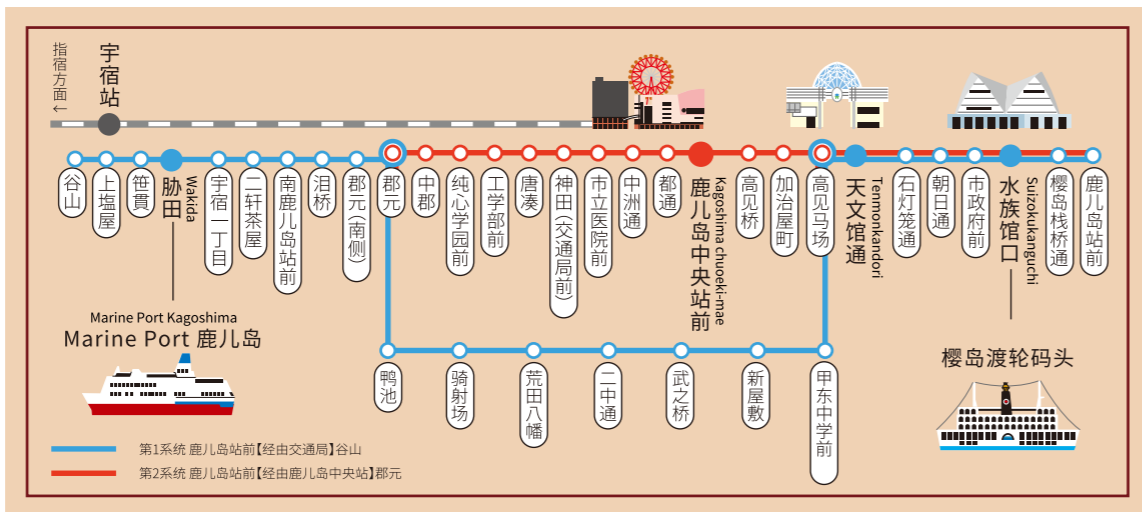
指宿方面←
宇宿站

谷山
上塩屋
笹貫
胁田 Wakida
宇宿一丁目
二轩茶屋
南鹿儿岛站前
泪桥
郡元(南侧)
郡元
中郡
纯心学园前
工学部前
唐凑
神田(交通局前)
市立医院前
中洲通
都通
鹿儿岛中央站前 Kagoshima chuoeki-mae
高见桥
加治屋町
高见马场
天文馆通 Tenmonkandori
石灯笼通
朝日通
市政府前
水族馆口 Suizokukanguchi
樱岛栈桥通
鹿儿岛站前

鸭池
骑射场
荒田八幡
二中通
武之桥
新屋敷
甲东中学前

Marine Port Kagoshima
Marine Port 鹿儿岛

樱岛渡轮码头

第1系统 鹿儿岛站前【经由交通局】谷山
第2系统 鹿儿岛站前【经由鹿儿岛中央站】郡元